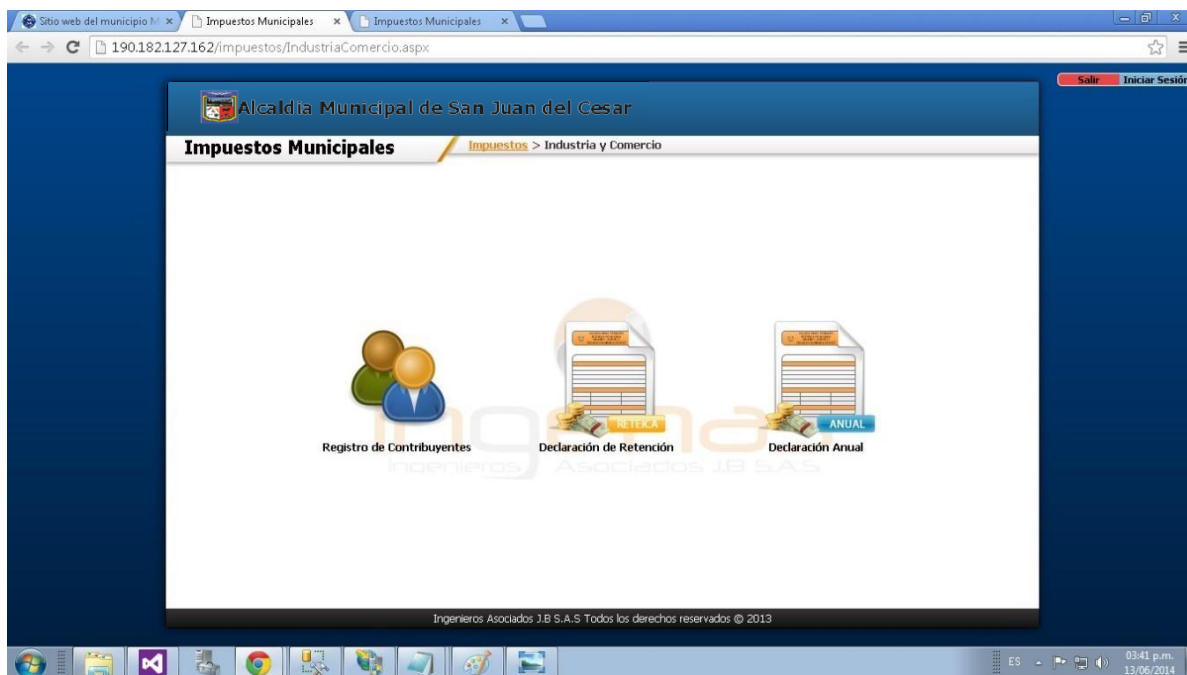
Sitio web del municipio M ×
Impuestos Municipales ×
Impuestos Municipales ×

190.182.127.162/impuestos/IndustriaComercio.aspx

Salir
Iniciar Sesión

Alcaldia Municipal de San Juan del Cesar

Impuestos Municipales
Impuestos > Industria y Comercio

Registro de Contribuyentes
RETEICA
Declaración de Retención
ANUAL
Declaración Anual

Ingenieros Asociados J.B S.A.S

Ingenieros Asociados J.B S.A.S Todos los derechos reservados © 2013

ES
03:41 p.m.
13/06/2014